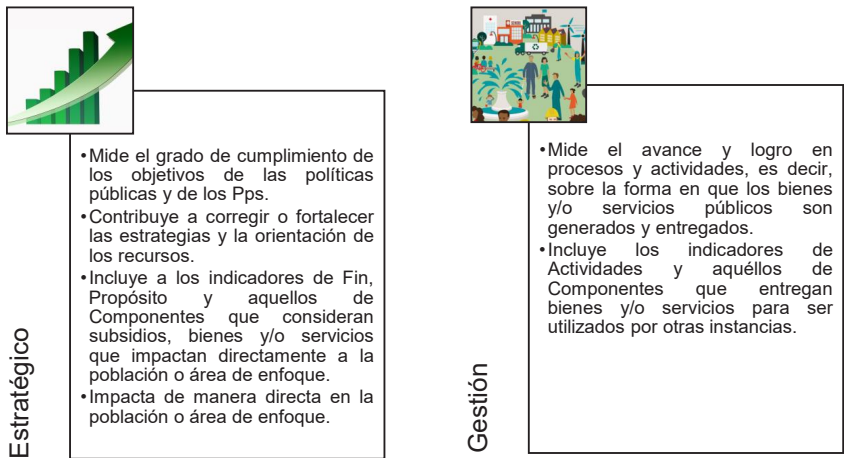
Estratégico

• Mide el grado de cumplimiento de los objetivos de las políticas públicas y de los Pps.
• Contribuye a corregir o fortalecer las estrategias y la orientación de los recursos.
• Incluye a los indicadores de Fin, Propósito y aquellos de Componentes que consideran subsidios, bienes y/o servicios que impactan directamente a la población o área de enfoque.
• Impacta de manera directa en la población o área de enfoque.

Gestión

• Mide el avance y logro en procesos y actividades, es decir, sobre la forma en que los bienes y/o servicios públicos son generados y entregados.
• Incluye los indicadores de Actividades y aquéllos de Componentes que entregan bienes y/o servicios para ser utilizados por otras instancias.